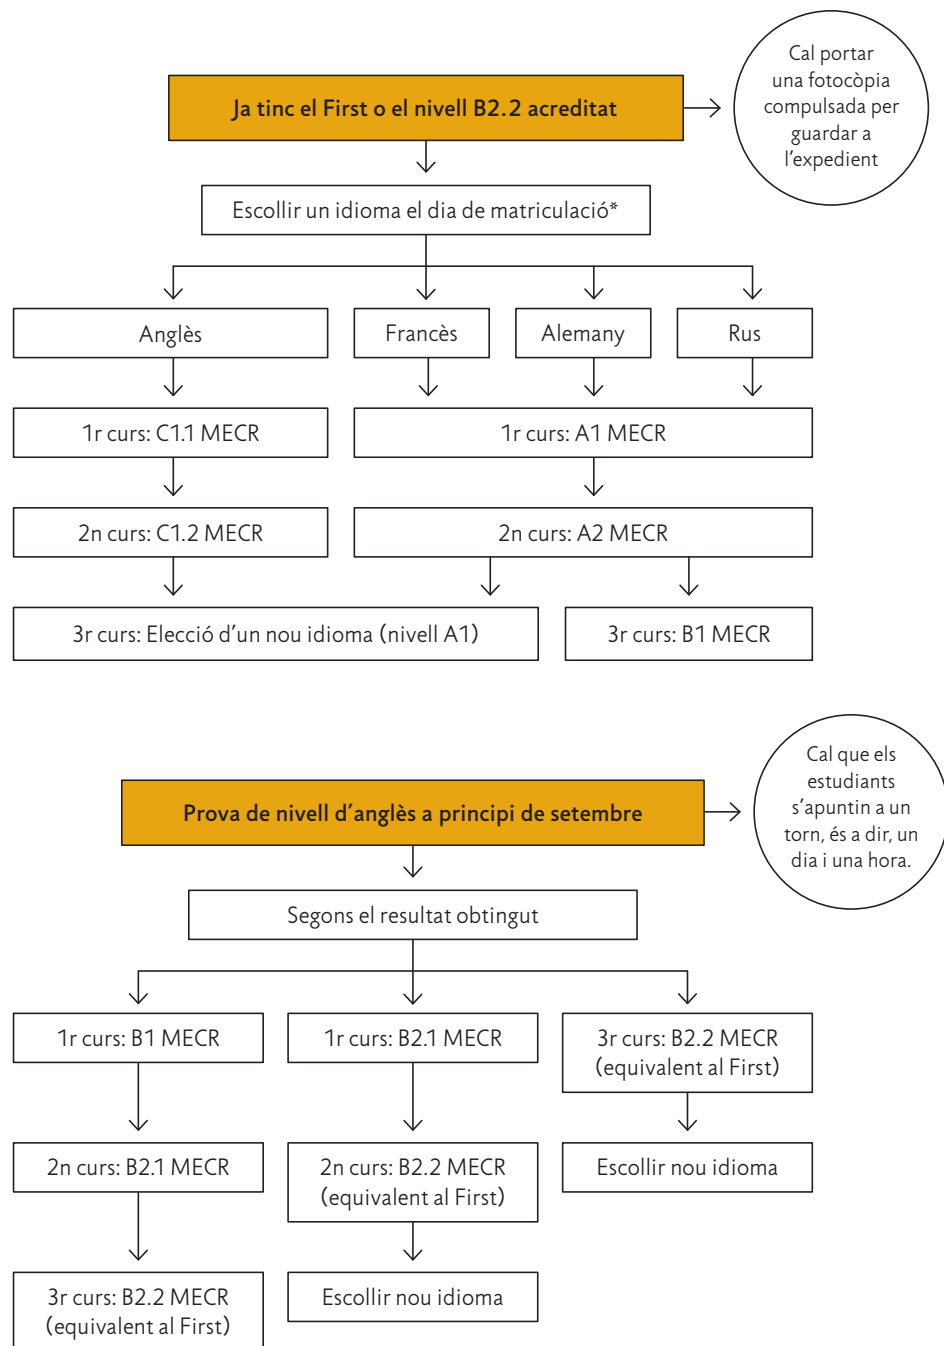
Ja tinc el First o el nivell B2.2 acreditat

Cal portar una fotocòpia compulsada per guardar a l'expedient

Escollir un idioma el dia de matriculació*

Anglès

Francès

Alemany

Rus

1r curs: C1.1 MECR

1r curs: A1 MECR

2n curs: C1.2 MECR

2n curs: A2 MECR

3r curs: Elecció d'un nou idioma (nivell A1)

3r curs: B1 MECR

Prova de nivell d'anglès a principi de setembre

Cal que els estudiants s'apuntin a un torn, és a dir, un dia i una hora.

Segons el resultat obtingut

1r curs: B1 MECR

1r curs: B2.1 MECR

3r curs: B2.2 MECR (equivalent al First)

2n curs: B2.1 MECR

2n curs: B2.2 MECR (equivalent al First)

Escollir nou idioma

3r curs: B2.2 MECR (equivalent al First)

Escollir nou idioma